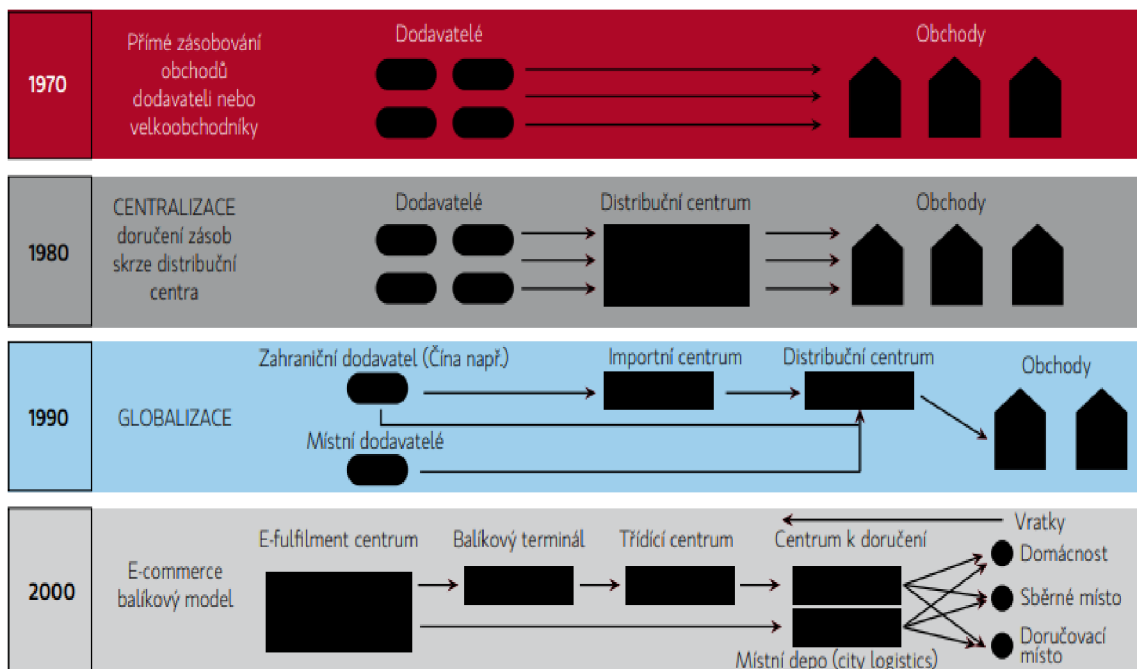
1970

Přímé zásobování obchodů dodavateli nebo velkoobchodníky

Dodavatelé

Obchody

1980

CENTRALIZACE doručení zásob skrze distribuční centra

Dodavatelé

Distribuční centrum

Obchody

1990

GLOBALIZACE

Zahraniční dodavatel (Čína např.)

Importní centrum

Distribuční centrum

Obchody

Místní dodavatelé

2000

E-commerce balíkový model

E-fulfilment centrum

Balíkový terminál

Třídící centrum

Centrum k doručení

Vratky

Domácnost

Sběrné místo

Doručovací místo

Místní depo (city logistics)